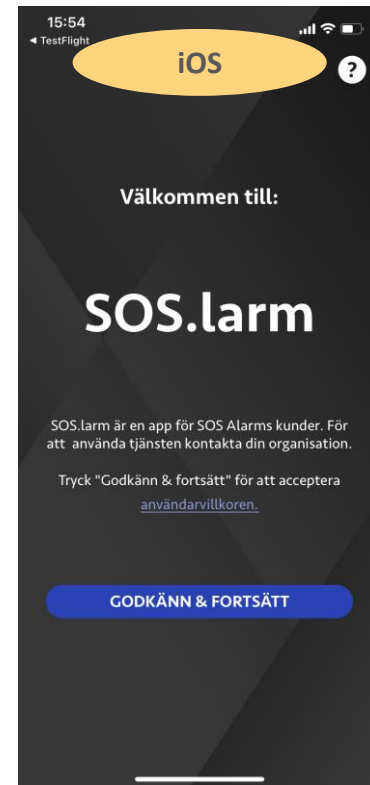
15:54
◀ TestFlight

iOS

?

Välkommen till:

SOS.larm

SOS.larm är en app för SOS Alarms kunder. För att använda tjänsten kontakta din organisation.

Tryck "Godkänn & fortsätt" för att acceptera användarvillkoren.

GODKÄNN & FORTSÄTT